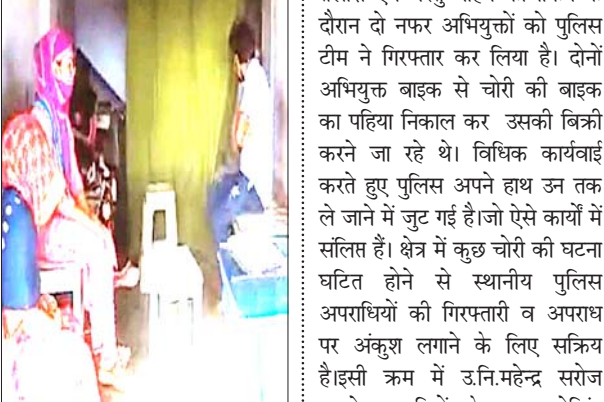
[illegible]
दौरान दो नफर अभियुक्तों को पुलिस टीम ने गिरफ्तार कर लिया है। दोनों अभियुक्त बाइक से चोरी की बाइक का पहिया निकाल कर उसकी बिक्री करने जा रहे थे। विधिक कार्यवाई करते हुए पुलिस अपने हाथ उन तक ले जाने में जुट गई है।जो ऐसे कार्यों में संलिप्त हैं। क्षेत्र में कुछ चोरी की घटना घटित होने से स्थानीय पुलिस अपराधियों की गिरफ्तारी व अपराध पर अंकुश लगाने के लिए सक्रिय है।इसी क्रम में उ.नि.महेन्द्र सरोज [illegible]